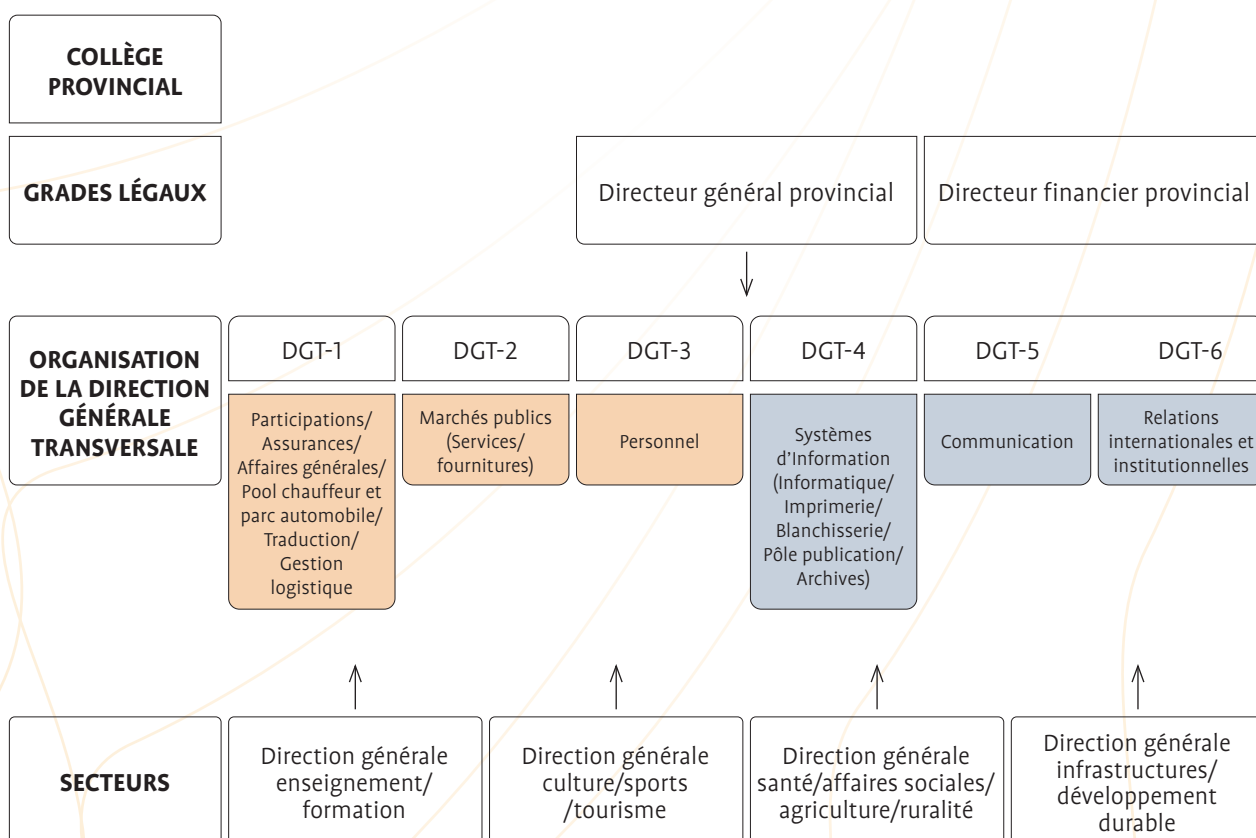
COLLÈGE PROVINCIAL

GRADES LÉGAUX

Directeur général provincial

Directeur financier provincial

ORGANISATION DE LA DIRECTION GÉNÉRALE TRANSVERSALE

DGT-1

DGT-2

DGT-3

DGT-4

DGT-5

DGT-6

Participations/ Assurances/ Affaires générales/ Pool chauffeur et parc automobile/ Traduction/ Gestion logistique

Marchés publics (Services/ fournitures)

Personnel

Systèmes d'Information (Informatique/ Imprimerie/ Blanchisserie/ Pôle publication/ Archives)

Communication

Relations internationales et institutionnelles

SECTEURS

Direction générale enseignement/ formation

Direction générale culture/sports /tourisme

Direction générale santé/affaires sociales/ agriculture/ruralité

Direction générale infrastructures/ développement durable